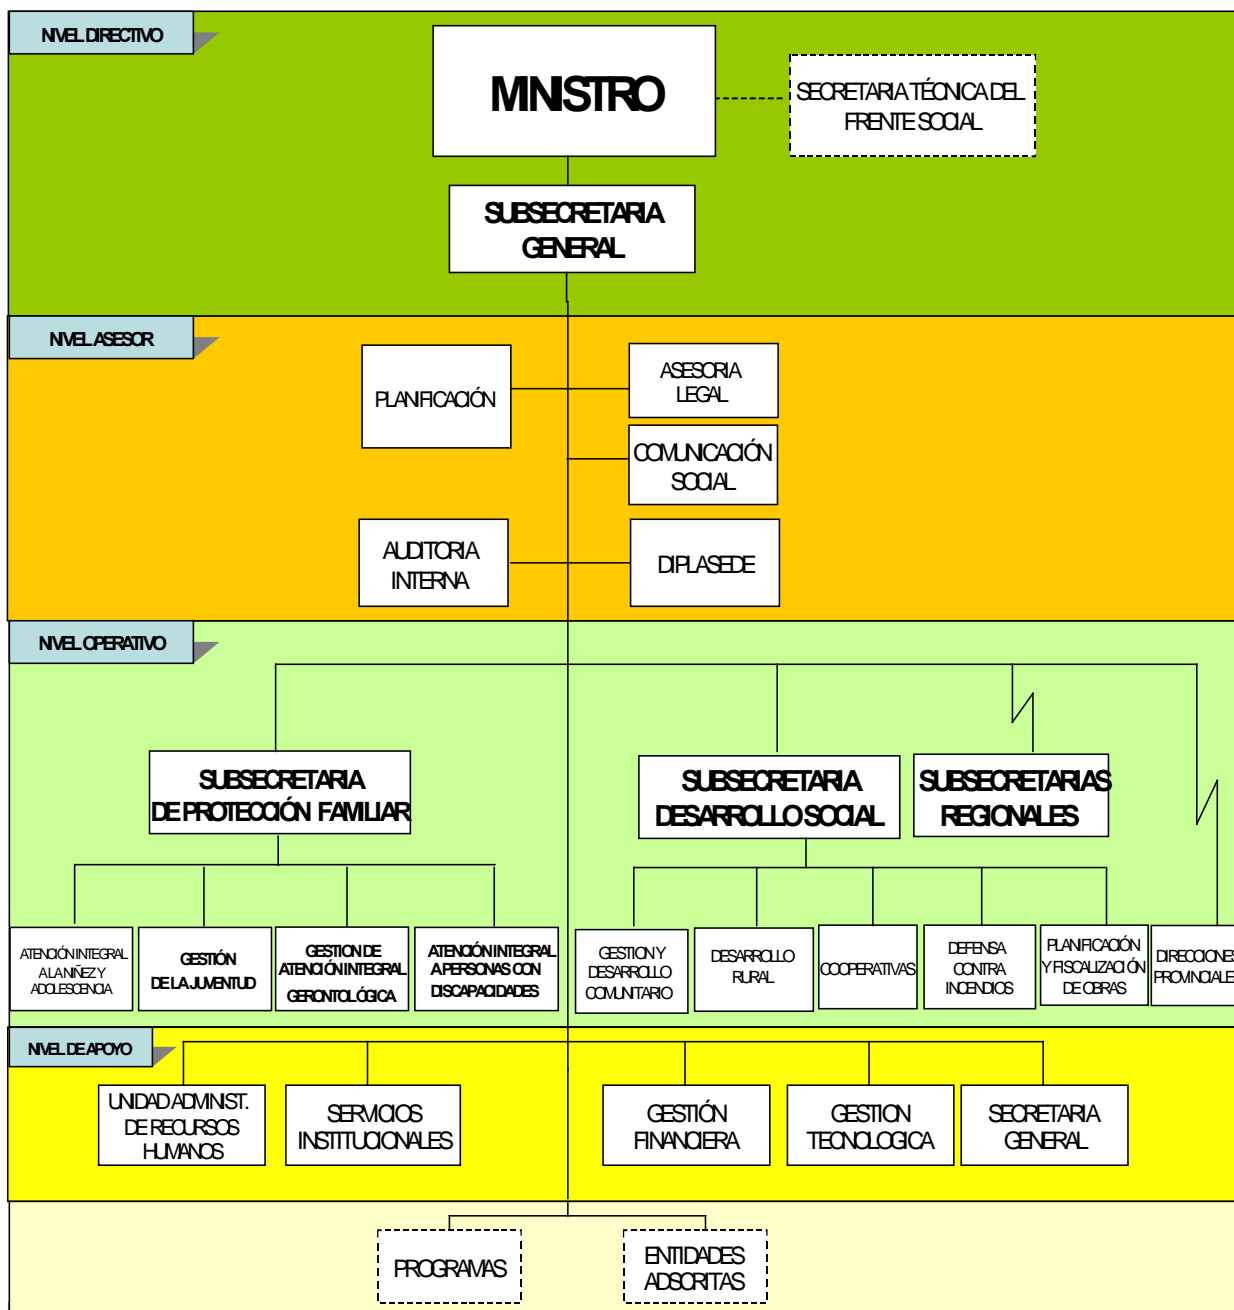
NIVEL DIRECTIVO

MINISTRO

SECRETARIA TÉCNICA DEL FRENTE SOCIAL

SUBSECRETARIA GENERAL

NIVEL ASESOR

PLANIFICACIÓN

ASESORIA LEGAL

COMUNICACIÓN SOCIAL

AUDITORIA INTERNA

DIPLASEDE

NIVEL OPERATIVO

SUBSECRETARIA DE PROTECCIÓN FAMILIAR

SUBSECRETARIA DESARROLLO SOCIAL

SUBSECRETARIAS REGIONALES

ATENCIÓN INTEGRAL A LA NIÑEZ Y ADOLESCENCIA

GESTIÓN DE LA JUVENTUD

GESTION DE ATENCIÓN INTEGRAL GERONTOLÓGICA

ATENCIÓN INTEGRAL A PERSONAS CON DISCAPACIDADES

GESTION Y DESARROLLO COMUNITARIO

DESARROLLO RURAL

COOPERATIVAS

DEFENSA CONTRA INCENDIOS

PLANIFICACIÓN Y FISCALIZACIÓN DE OBRAS

DIRECCIONES PROVINCIALES

NIVEL DE APOYO

UNIDAD ADMINIST. DE RECURSOS HUMANOS

SERVICIOS INSTITUCIONALES

GESTIÓN FINANCIERA

GESTION TECNOLOGICA

SECRETARIA GENERAL

PROGRAMAS

ENTIDADES ADSCRITAS